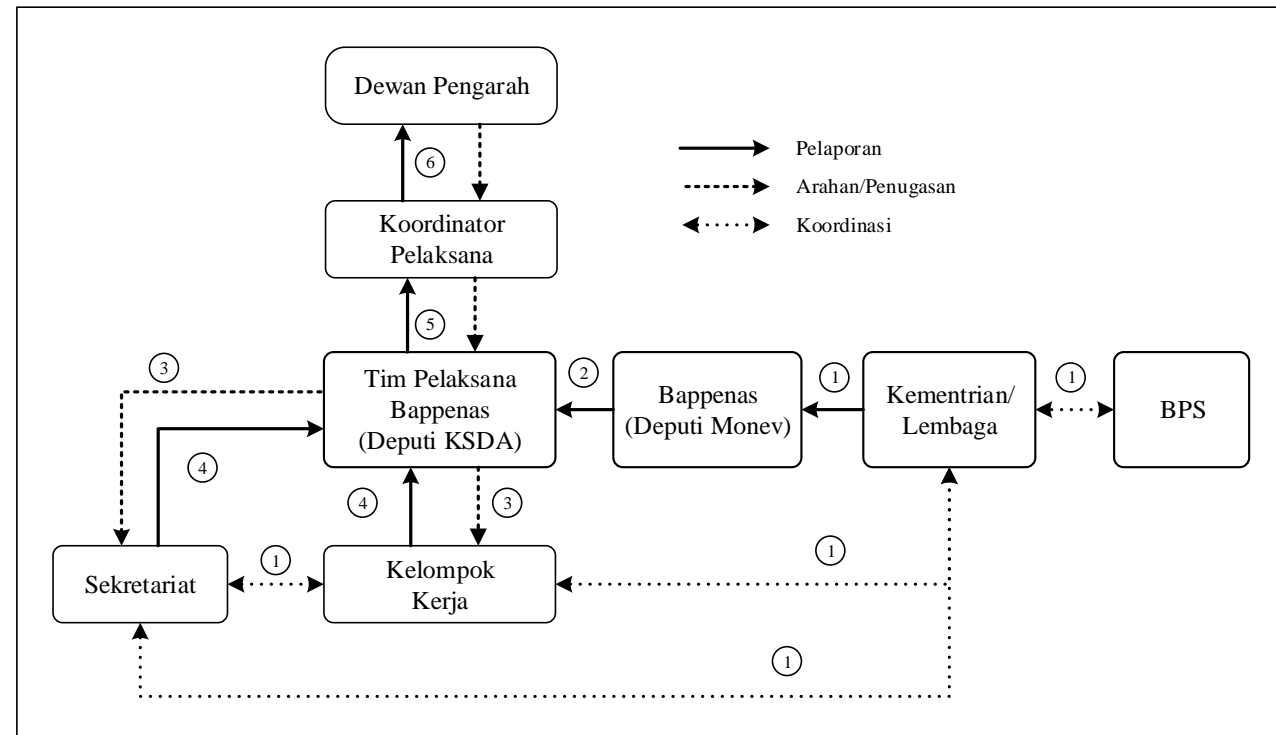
Dewan Pengarah

Pelaporan

Arahan/Penugasan

Koordinasi

6

Koordinator Pelaksana

5

3

Tim Pelaksana Bappenas (Deputi KSDA)

2

Bappenas (Deputi Monev)

1

Kementrian/ Lembaga

1

BPS

4

4

3

1

Sekretariat

Kelompok Kerja

1

1